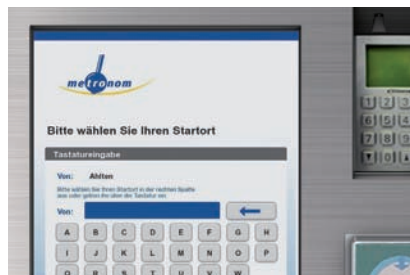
metronom

Bitte wählen Sie Ihren Startort

Tastatureingabe

Von: Ahlten

Bitte wählen Sie Ihren Startort in der rechten Spalte aus oder geben Sie über die Tastatur ein.

Von:

A B C D E F G H
I J K L M N O P
O R S T U

1 2 3
4 5 6
7 8 9
0